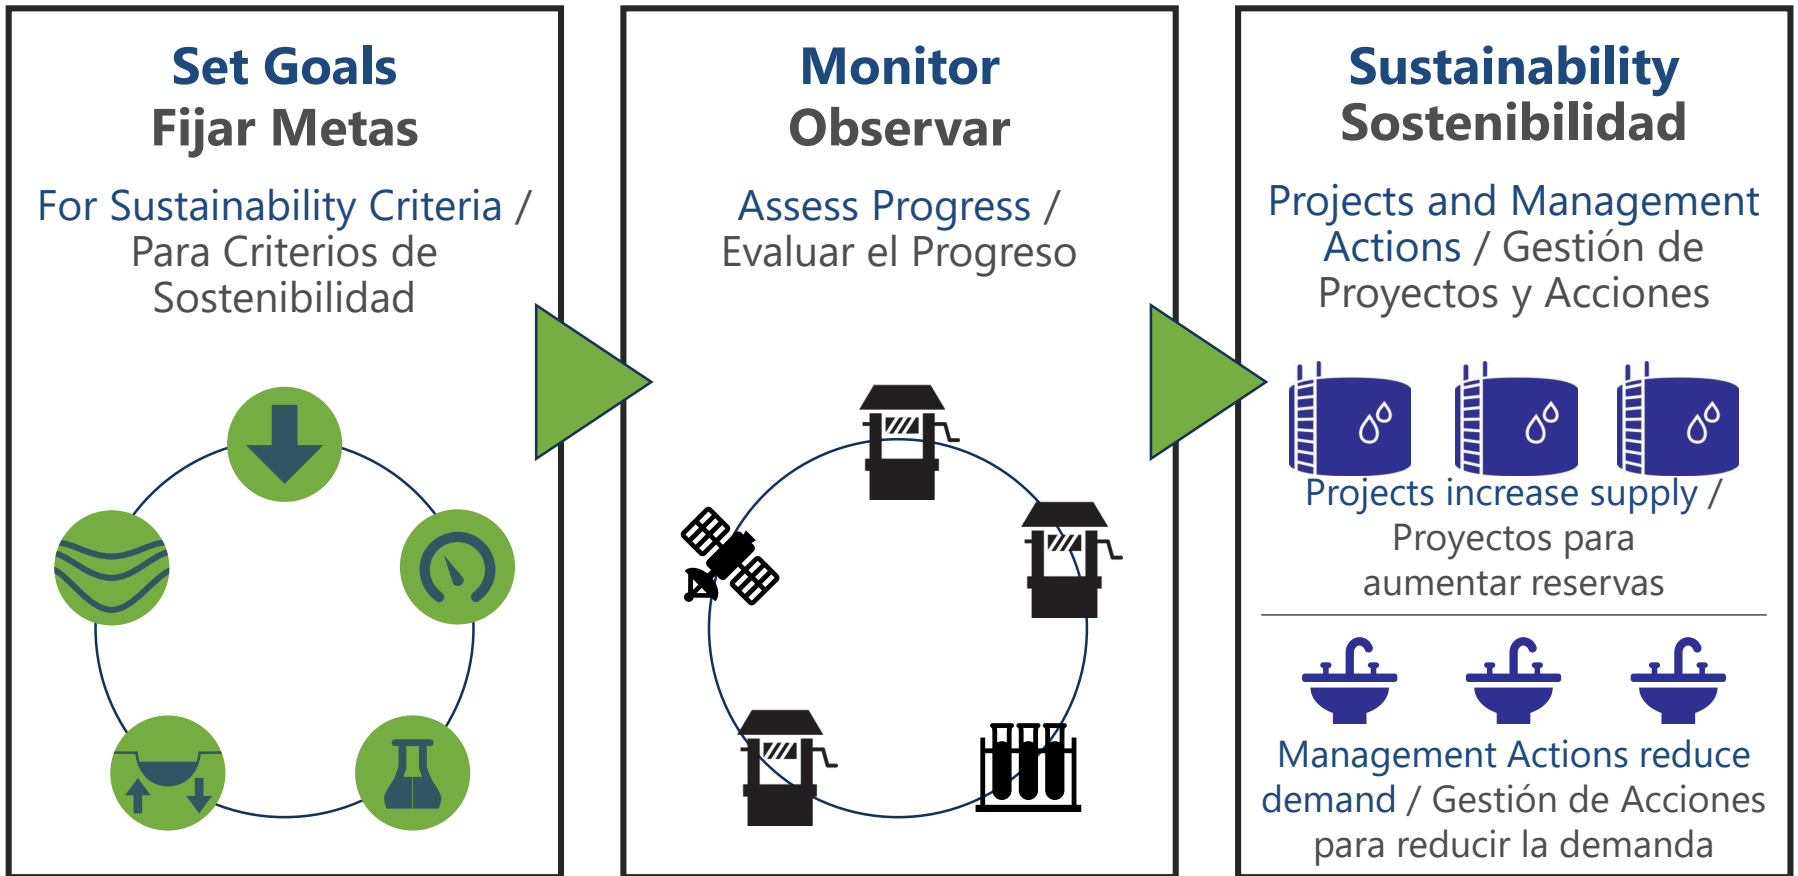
Set Goals
Fijar Metas

For Sustainability Criteria / Para Criterios de Sostenibilidad

Monitor
Observar

Assess Progress / Evaluar el Progreso

Sustainability
Sostenibilidad

Projects and Management Actions / Gestión de Proyectos y Acciones

Projects increase supply / Proyectos para aumentar reservas

Management Actions reduce demand / Gestión de Acciones para reducir la demanda